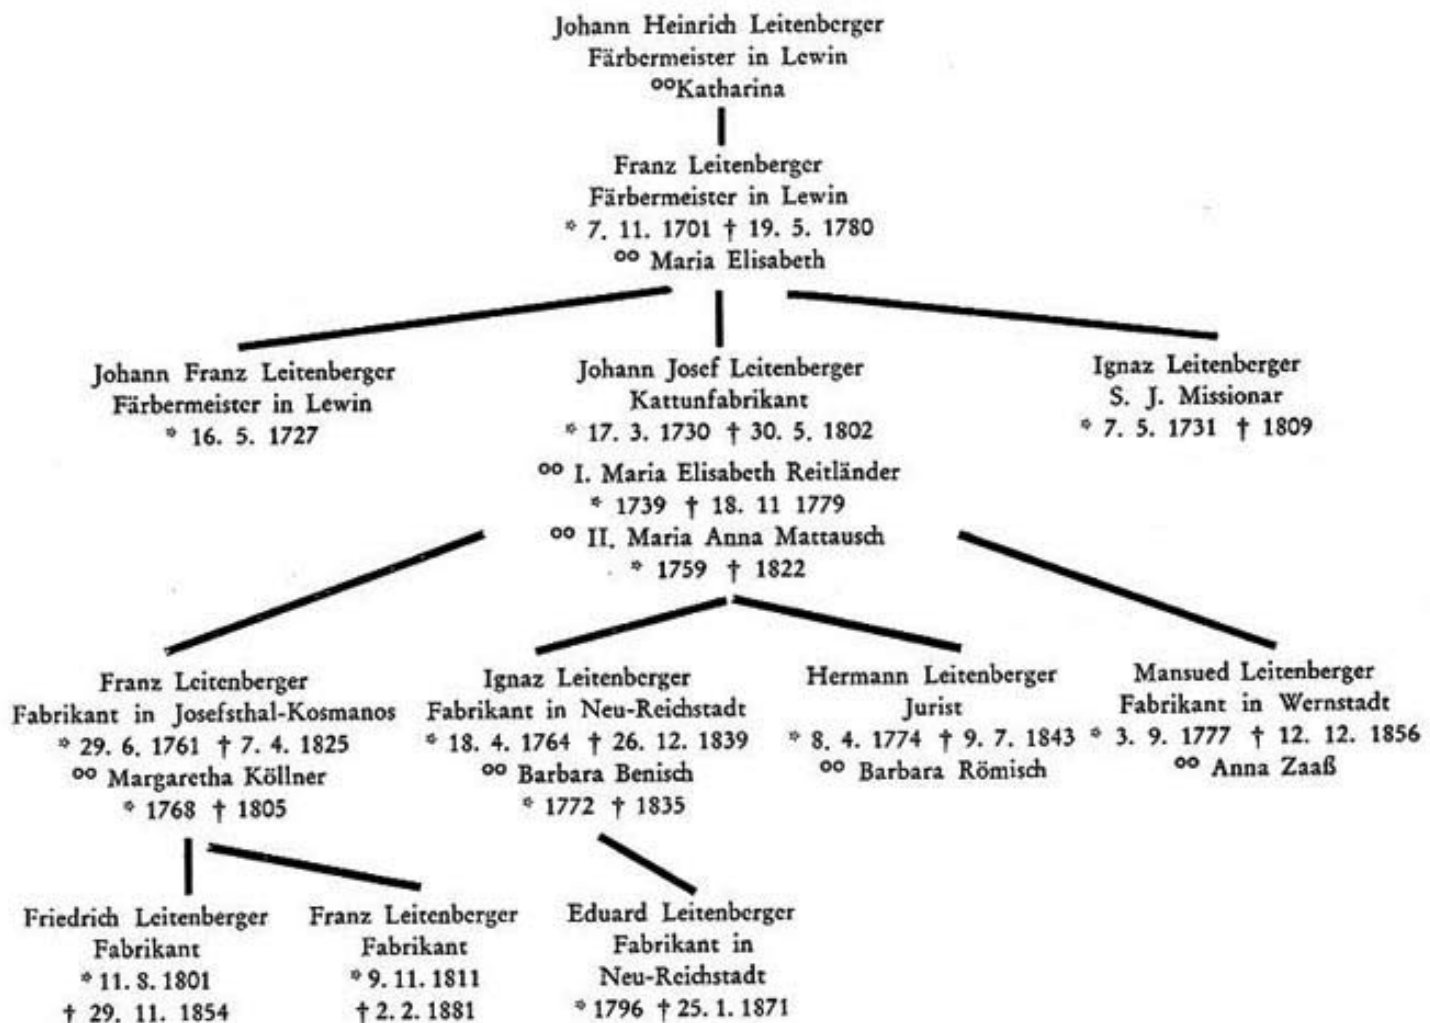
Johann Heinrich Leitenberger
Färbermeister in Lewin
∞Katharina

Franz Leitenberger
Färbermeister in Lewin
* 7. 11. 1701 † 19. 5. 1780
∞ Maria Elisabeth

Johann Franz Leitenberger
Färbermeister in Lewin
* 16. 5. 1727

Johann Josef Leitenberger
Kattunfabrikant
* 17. 3. 1730 † 30. 5. 1802
∞ I. Maria Elisabeth Reitländer
* 1739 † 18. 11 1779
∞ II. Maria Anna Mattausch
* 1759 † 1822

Ignaz Leitenberger
S. J. Missionar
* 7. 5. 1731 † 1809

Franz Leitenberger
Fabrikant in Josefsthal-Kosmanos
* 29. 6. 1761 † 7. 4. 1825
∞ Margaretha Köllner
* 1768 † 1805

Ignaz Leitenberger
Fabrikant in Neu-Reichstadt
* 18. 4. 1764 † 26. 12. 1839
∞ Barbara Benisch
* 1772 † 1835

Hermann Leitenberger
Jurist
* 8. 4. 1774 † 9. 7. 1843
∞ Barbara Römisch

Mansued Leitenberger
Fabrikant in Wernstadt
* 3. 9. 1777 † 12. 12. 1856
∞ Anna Zaaß

Friedrich Leitenberger
Fabrikant
* 11. 8. 1801
† 29. 11. 1854

Franz Leitenberger
Fabrikant
* 9. 11. 1811
† 2. 2. 1881

Eduard Leitenberger
Fabrikant in
Neu-Reichstadt
* 1796 † 25. 1. 1871